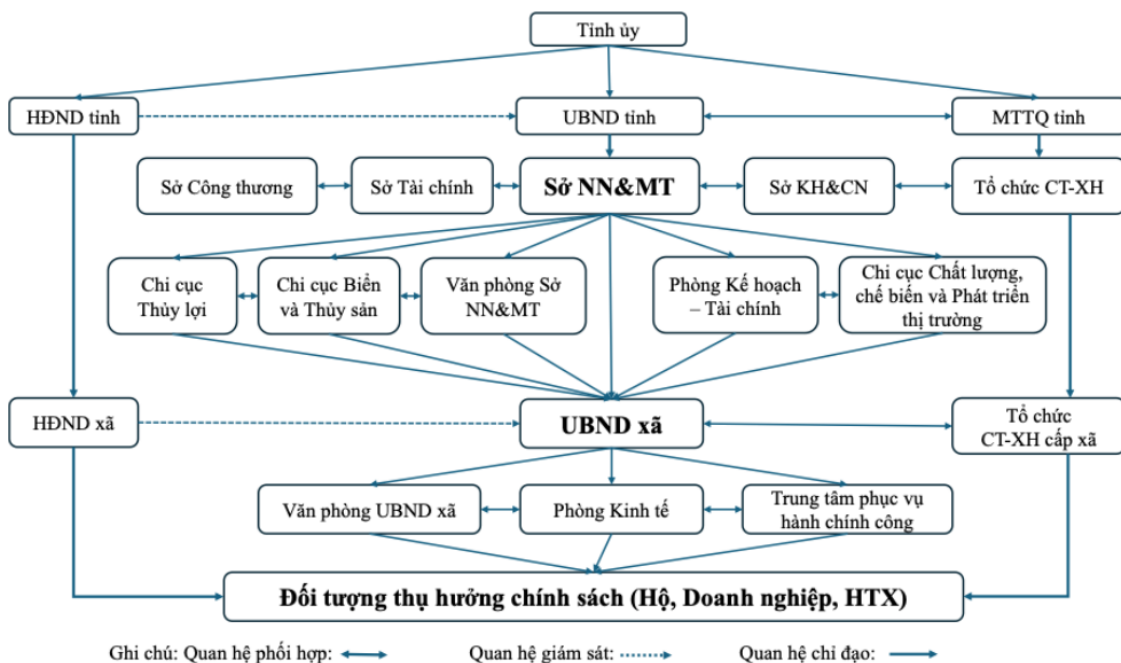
Tỉnh ủy

HĐND tỉnh

UBND tỉnh

MTTQ tỉnh

Sở Công thương

Sở Tài chính

Sở NN&MT

Sở KH&CN

Tổ chức CT-XH

Chi cục Thủy lợi

Chi cục Biển và Thủy sản

Văn phòng Sở NN&MT

Phòng Kế hoạch – Tài chính

Chi cục Chất lượng, chế biến và Phát triển thị trường

HĐND xã

UBND xã

Tổ chức CT-XH cấp xã

Văn phòng UBND xã

Phòng Kinh tế

Trung tâm phục vụ hành chính công

Đối tượng thụ hưởng chính sách (Hộ, Doanh nghiệp, HTX)

Ghi chú: Quan hệ phối hợp:

Quan hệ giám sát:

Quan hệ chỉ đạo: